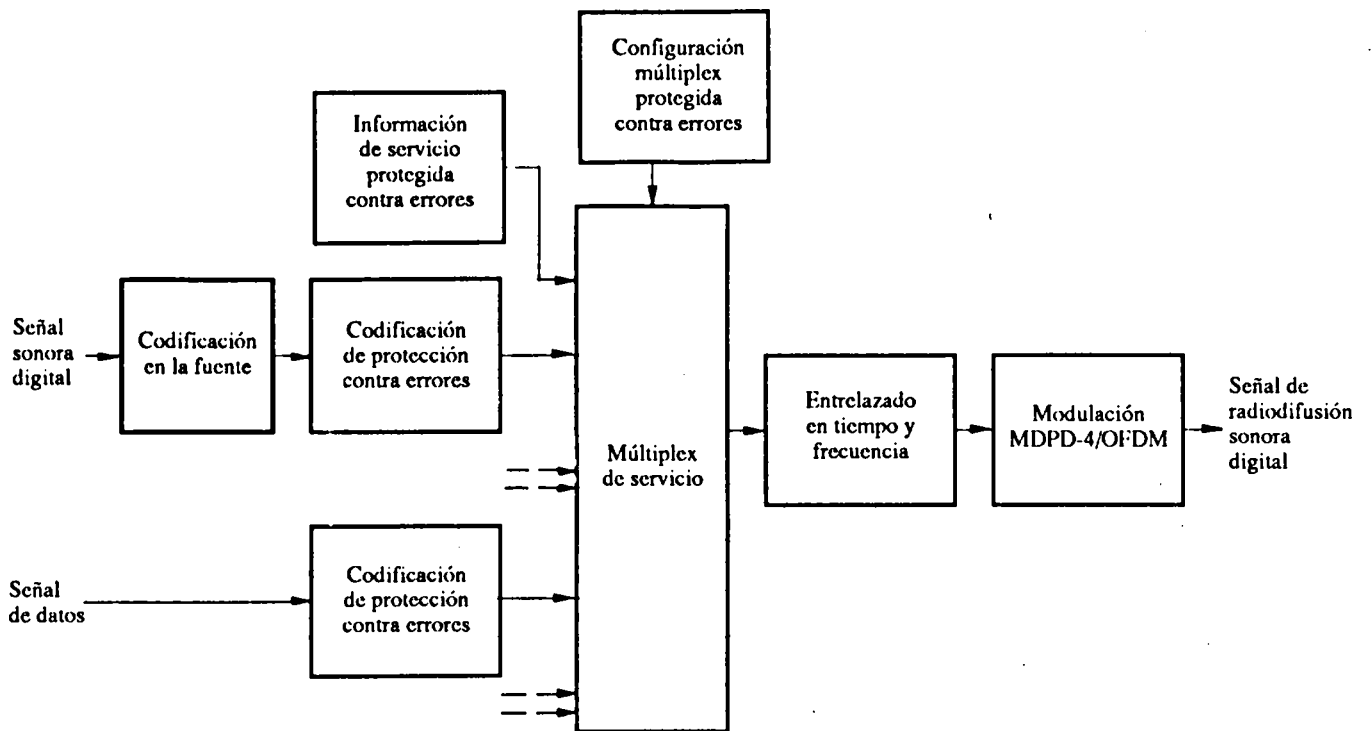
Configuración múltiplex protegida contra errores

Información de servicio protegida contra errores

Señal sonora digital

Codificación en la fuente

Codificación de protección contra errores

Múltiplex de servicio

Entrelazado en tiempo y frecuencia

Modulación MDPD-4/OFDM

Señal de radiodifusión sonora digital

Señal de datos

Codificación de protección contra errores